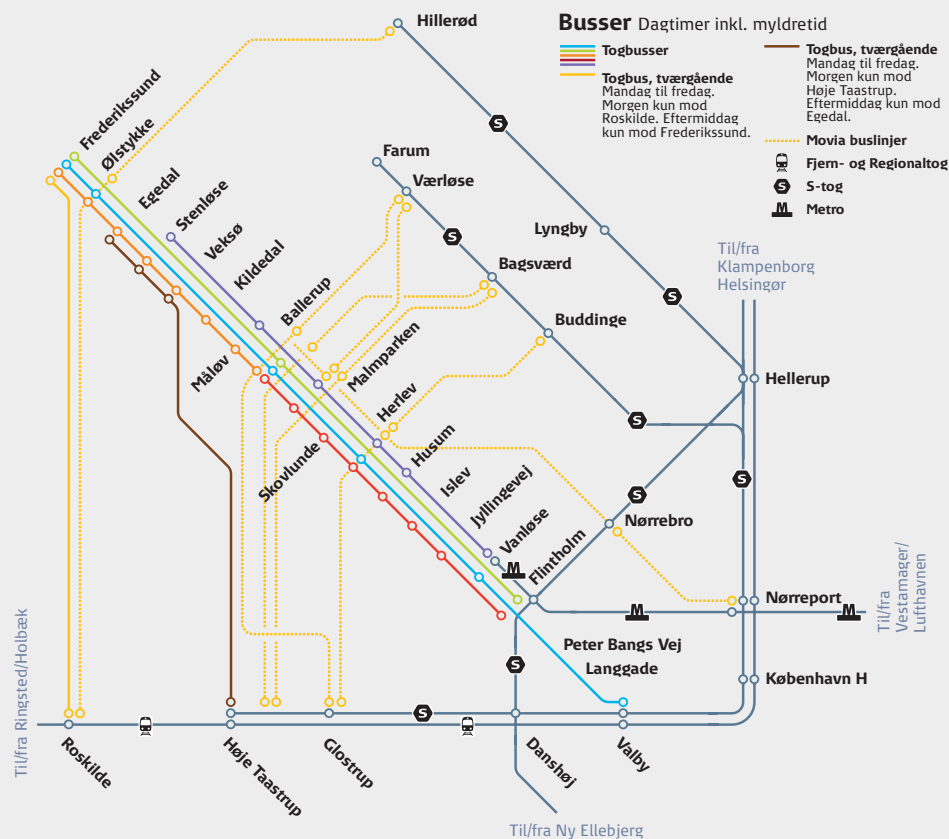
**Busser** Dagtimer inkl. myldretid

Togbusser

Togbus, tværgående
Mandag til fredag. Morgen kun mod Roskilde. Eftermiddag kun mod Frederikssund.

Togbus, tværgående
Mandag til fredag. Morgen kun mod Høje Taastrup. Eftermiddag kun mod Egedal.

Movia buslinjer

Fjern- og Regionaltog

S-tog

Metro

Hillerød
Frederikssund
Ølstykke
Egedal
Stenløse
Veksø
Kildedal
Måløv
Ballerup
Malmparken
Skovlunde
Farum
Værløse
Bagsværd
Buddinge
Lyngby
Herlev
Husum
Islev
Jyllingevej
Vanløse
Flintholm
Nørrebro
Hellerup
Nørreport
Peter Bangs Vej
Langgade
København H
Til/fra Klampenborg Helsingør
Til/fra Vestamager/ Lufthavnen
Til/fra Ringsted/Holbæk
Roskilde
Høje Taastrup
Glostrup
Danshøj
Valby
Til/fra Ny Ellebjerg